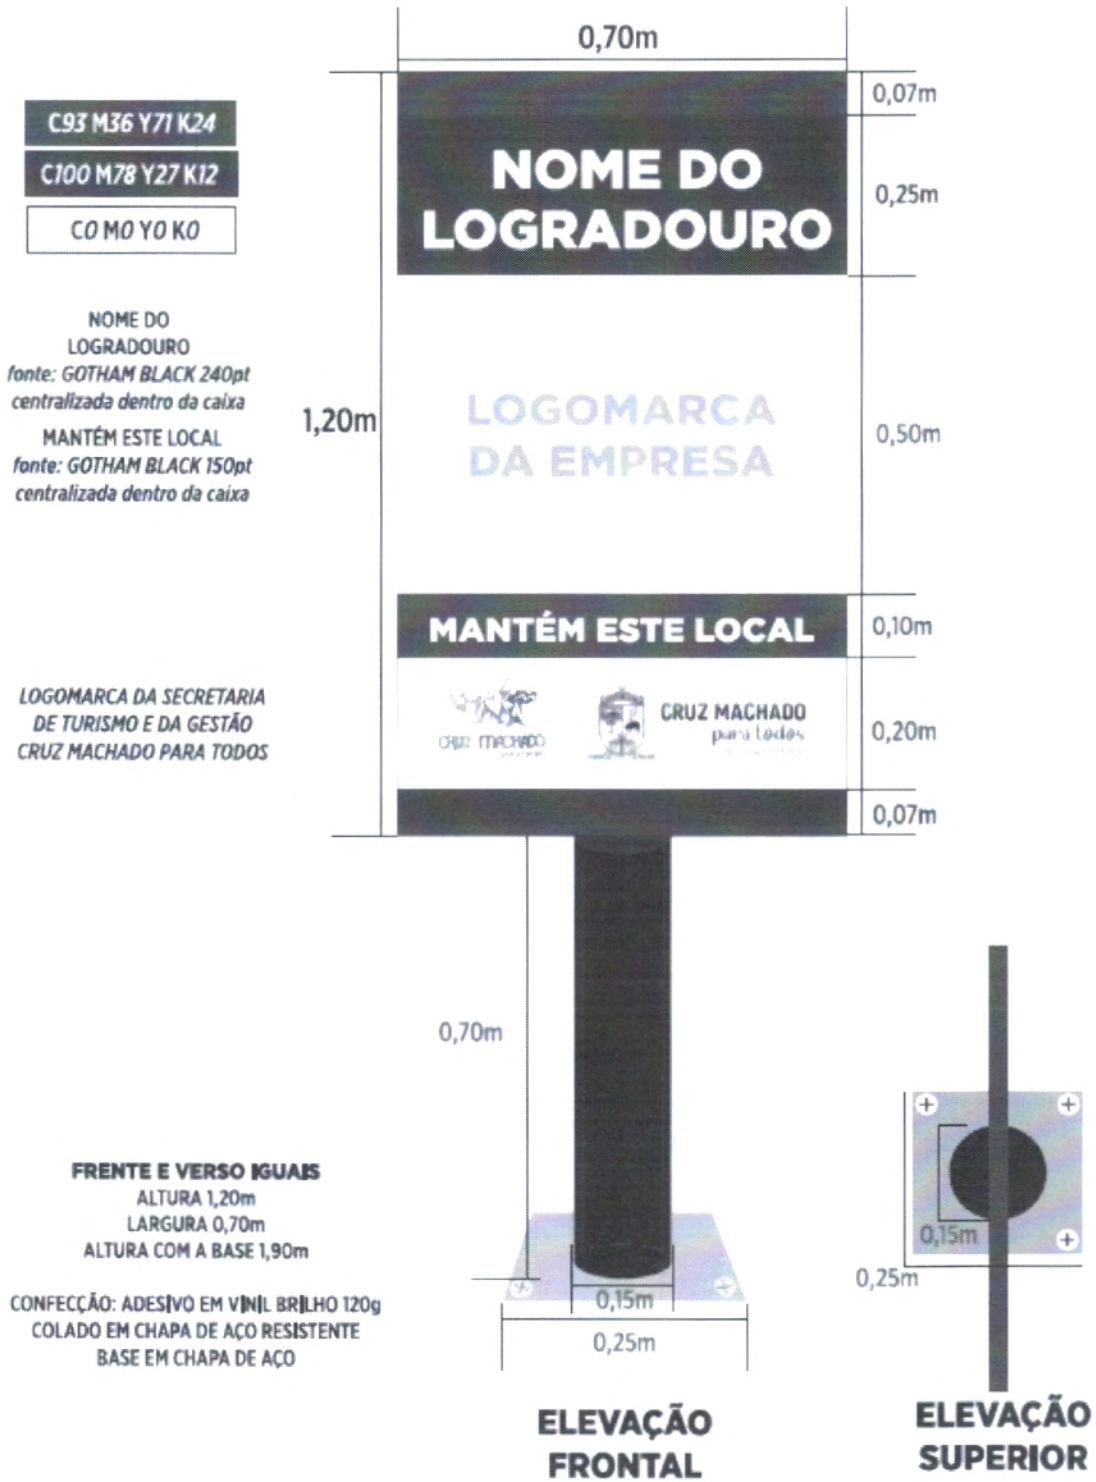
C93 M36 Y71 K24

C100 M78 Y27 K12

C0 M0 Y0 K0

NOME DO LOGRADOURO
fonte: GOTHAM BLACK 240pt
centralizada dentro da caixa

MANTÉM ESTE LOCAL
fonte: GOTHAM BLACK 150pt
centralizada dentro da caixa

LOGOMARCA DA SECRETARIA DE TURISMO E DA GESTÃO CRUZ MACHADO PARA TODOS

0,70m

1,20m

NOME DO LOGRADOURO

LOGOMARCA DA EMPRESA

MANTÉM ESTE LOCAL

CRUZ MACHADO

CRUZ MACHADO para todos

0,07m

0,25m

0,50m

0,10m

0,20m

0,07m

0,70m

FRENTE E VERSO IGUAIS
ALTURA 1,20m
LARGURA 0,70m
ALTURA COM A BASE 1,90m

CONFECÇÃO: ADESIVO EM VINIL BRILHO 120g
COLADO EM CHAPA DE AÇO RESISTENTE
BASE EM CHAPA DE AÇO

0,15m

0,25m

0,15m

0,25m

ELEVAÇÃO FRONTAL

ELEVAÇÃO SUPERIOR